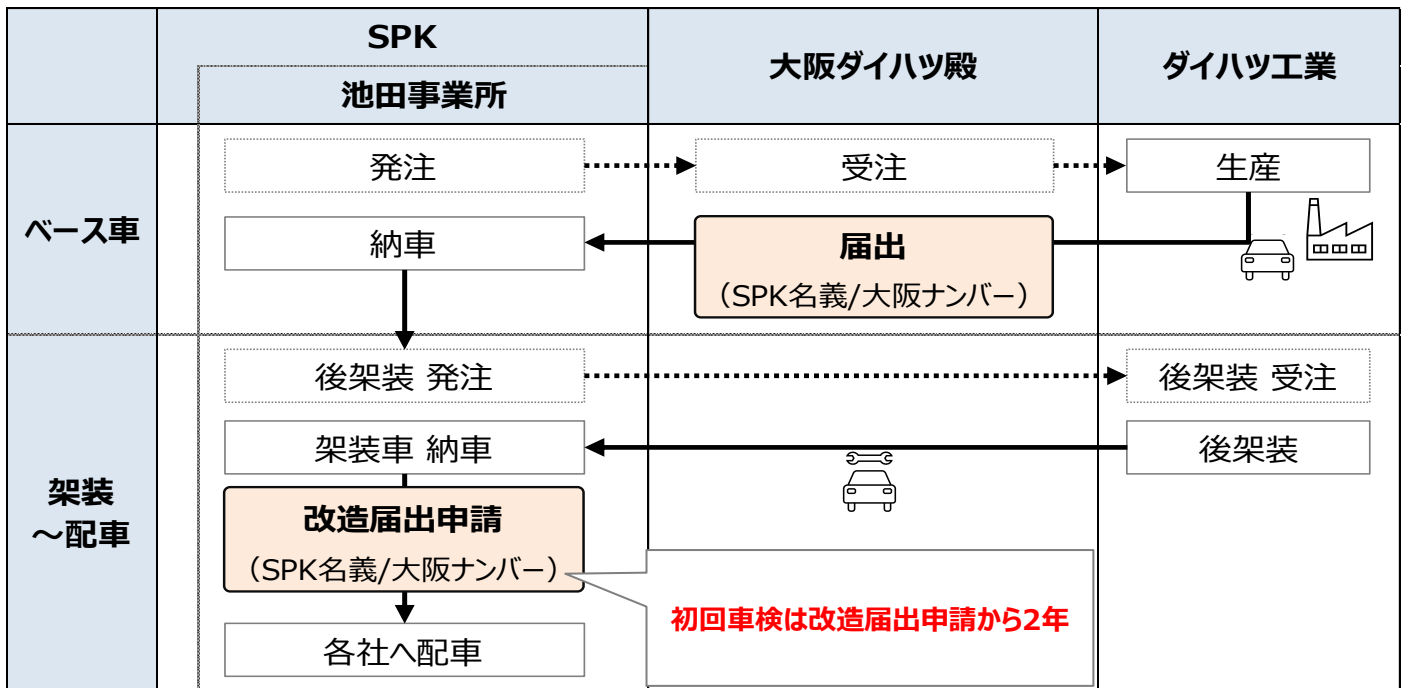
| | SPK 池田事業所 | 大阪ダイハツ殿 | ダイハツ工業 |
|---|---|---|---|
| ベース車 | 発注 | 受注 | 生産 |
| | 納車 | 届出（SPK名義/大阪ナンバー） | |
| 架装～配車 | 後架装 発注 | | 後架装 受注 |
| | 架装車 納車 | | 後架装 |
| | 改造届出申請（SPK名義/大阪ナンバー） | | |
| | 各社へ配車 | | |

初回車検は改造届出申請から2年